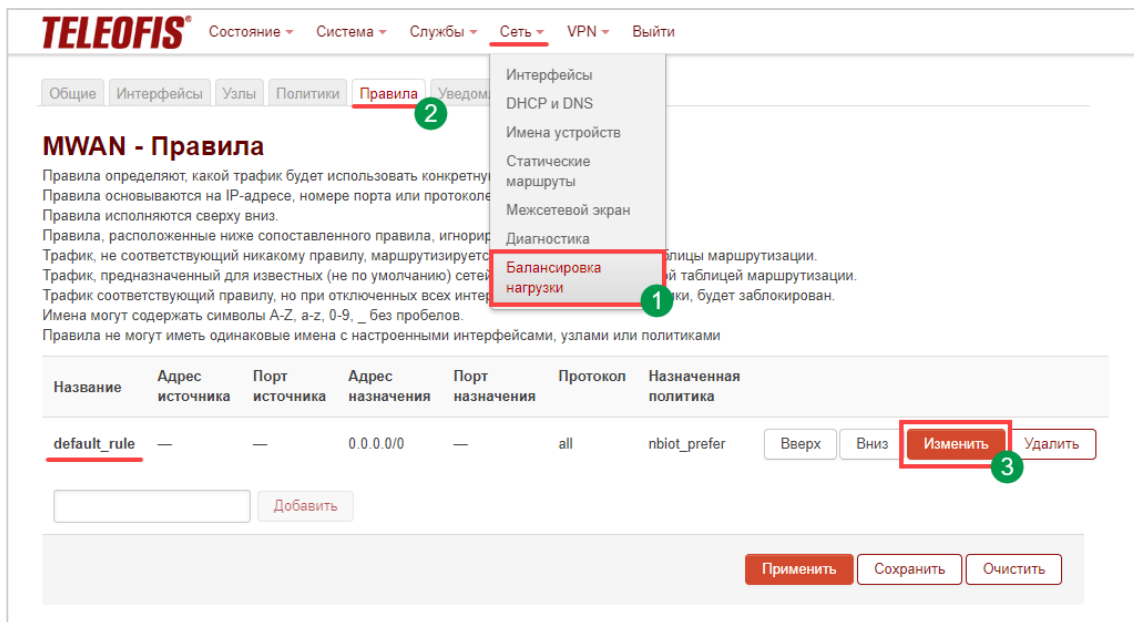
TELEOFIS® Состояние Система Службы Сеть VPN Выйти

Общие Интерфейсы Узлы Политики Правила Уведом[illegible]

Интерфейсы
DHCP и DNS
Имена устройств
Статические маршруты
Межсетевой экран
Диагностика
Балансировка нагрузки

2

1

MWAN - Правила

Правила определяют, какой трафик будет использовать конкретну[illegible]
Правила основываются на IP-адресе, номере порта или протоколе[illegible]
Правила исполняются сверху вниз.
Правила, расположенные ниже сопоставленного правила, игнорир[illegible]
Трафик, не соответствующий никакому правилу, маршрутизируетс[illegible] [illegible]лицы маршрутизации.
Трафик, предназначенный для известных (не по умолчанию) сетей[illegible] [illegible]й таблицей маршрутизации.
Трафик соответствующий правилу, но при отключенных всех интер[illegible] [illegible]ики, будет заблокирован.
Имена могут содержать символы A-Z, a-z, 0-9, _ без пробелов.
Правила не могут иметь одинаковые имена с настроенными интерфейсами, узлами или политиками

| Название | Адрес источника | Порт источника | Адрес назначения | Порт назначения | Протокол | Назначенная политика | |
|---|---|---|---|---|---|---|---|
| default_rule | — | — | 0.0.0.0/0 | — | all | nbiot_prefer | Вверх Вниз Изменить Удалить |

3

Добавить

Применить Сохранить Очистить